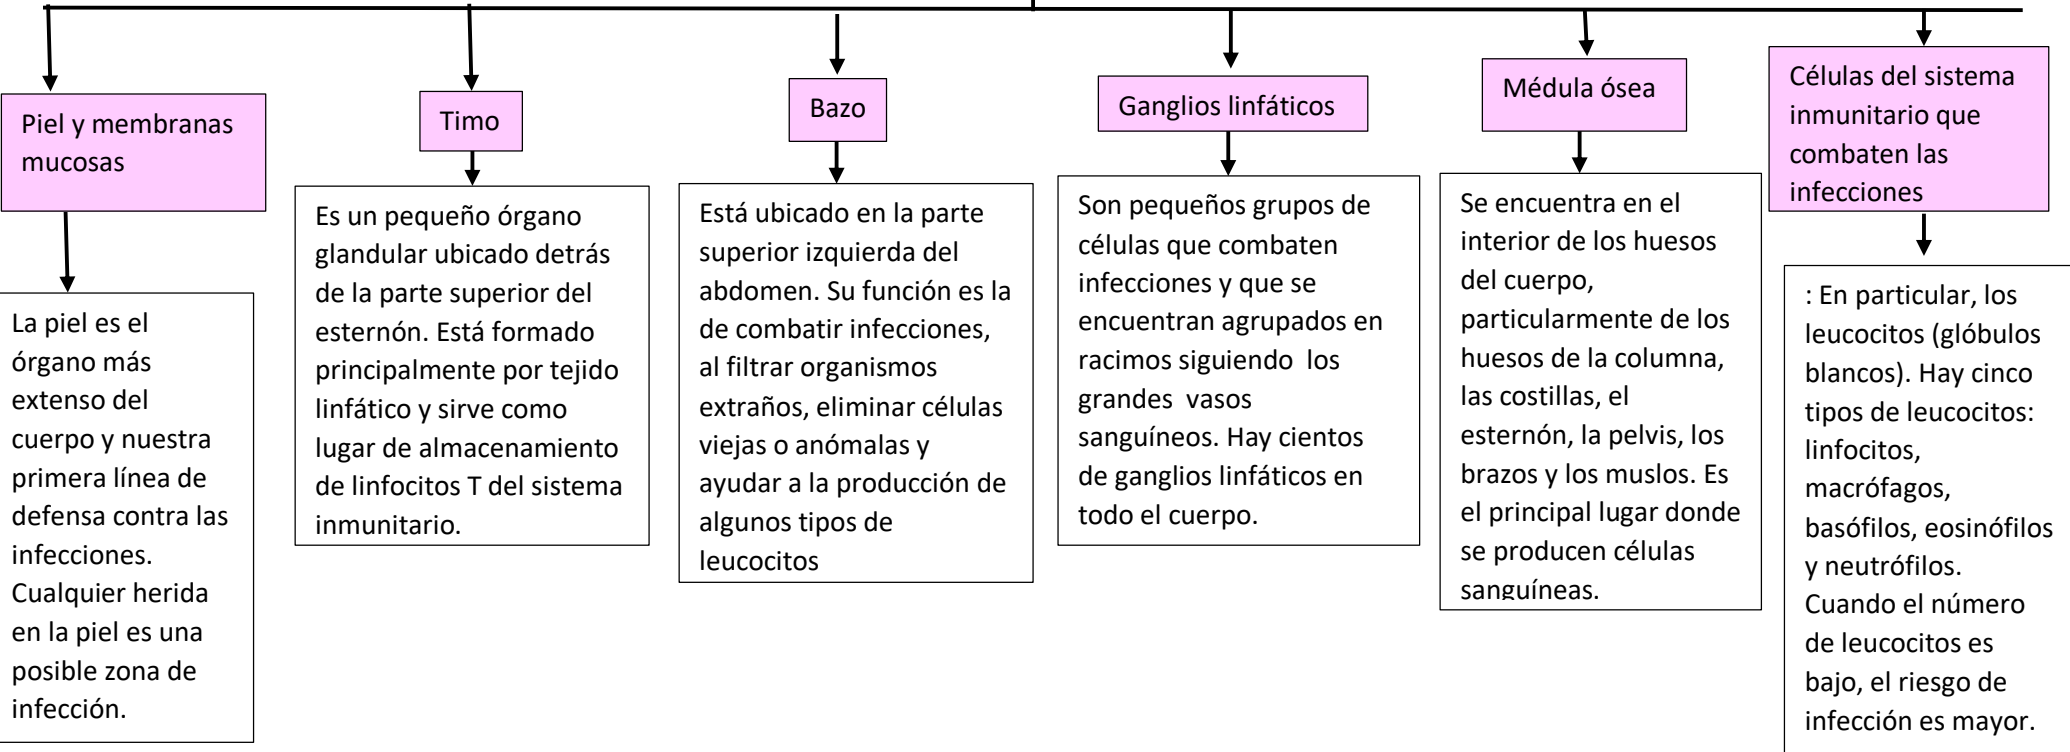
Piel y membranas mucosas

La piel es el órgano más extenso del cuerpo y nuestra primera línea de defensa contra las infecciones. Cualquier herida en la piel es una posible zona de infección.

Timo

Es un pequeño órgano glandular ubicado detrás de la parte superior del esternón. Está formado principalmente por tejido linfático y sirve como lugar de almacenamiento de linfocitos T del sistema inmunitario.

Bazo

Está ubicado en la parte superior izquierda del abdomen. Su función es la de combatir infecciones, al filtrar organismos extraños, eliminar células viejas o anómalas y ayudar a la producción de algunos tipos de leucocitos

Ganglios linfáticos

Son pequeños grupos de células que combaten infecciones y que se encuentran agrupados en racimos siguiendo los grandes vasos sanguíneos. Hay cientos de ganglios linfáticos en todo el cuerpo.

Médula ósea

Se encuentra en el interior de los huesos del cuerpo, particularmente de los huesos de la columna, las costillas, el esternón, la pelvis, los brazos y los muslos. Es el principal lugar donde se producen células sanguíneas.

Células del sistema inmunitario que combaten las infecciones

: En particular, los leucocitos (glóbulos blancos). Hay cinco tipos de leucocitos: linfocitos, macrófagos, basófilos, eosinófilos y neutrófilos. Cuando el número de leucocitos es bajo, el riesgo de infección es mayor.